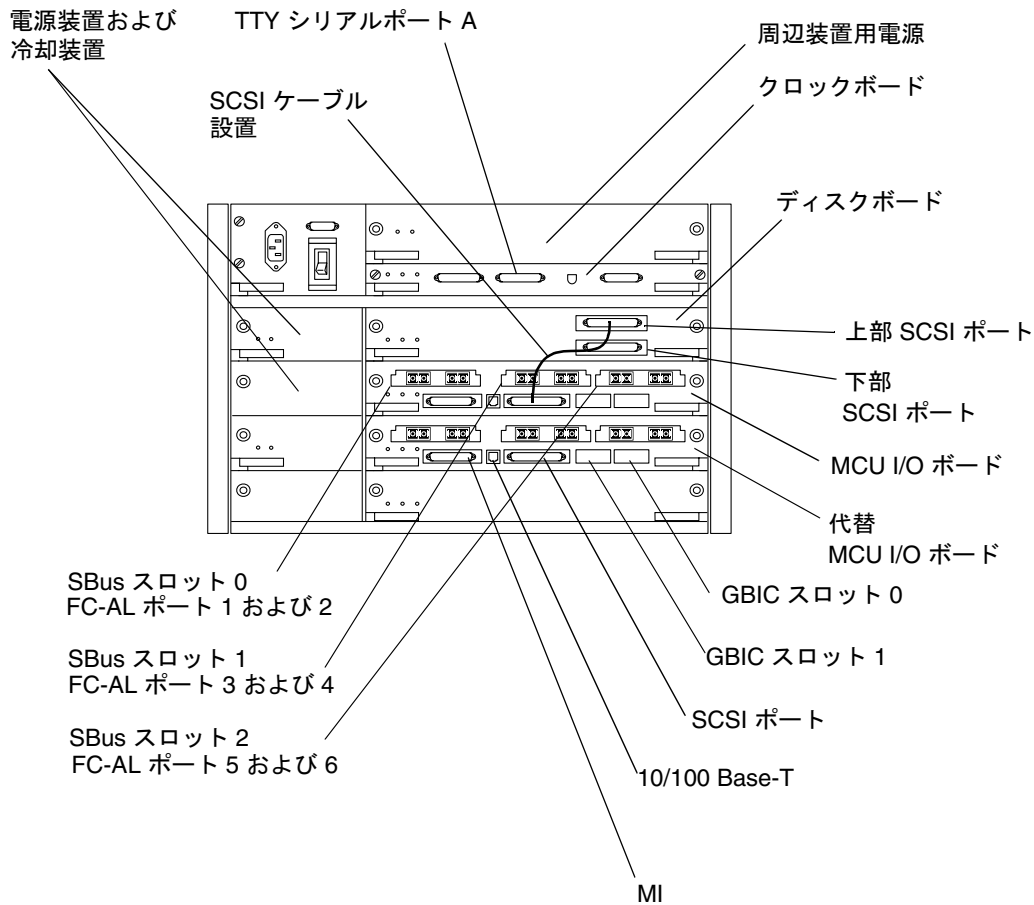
電源装置および冷却装置

TTY シリアルポート A

周辺装置用電源

クロックボード

SCSI ケーブル設置

ディスクボード

上部 SCSI ポート

下部 SCSI ポート

MCU I/O ボード

代替 MCU I/O ボード

SBus スロット 0
FC-AL ポート 1 および 2

SBus スロット 1
FC-AL ポート 3 および 4

SBus スロット 2
FC-AL ポート 5 および 6

GBIC スロット 0

GBIC スロット 1

SCSI ポート

10/100 Base-T

MI